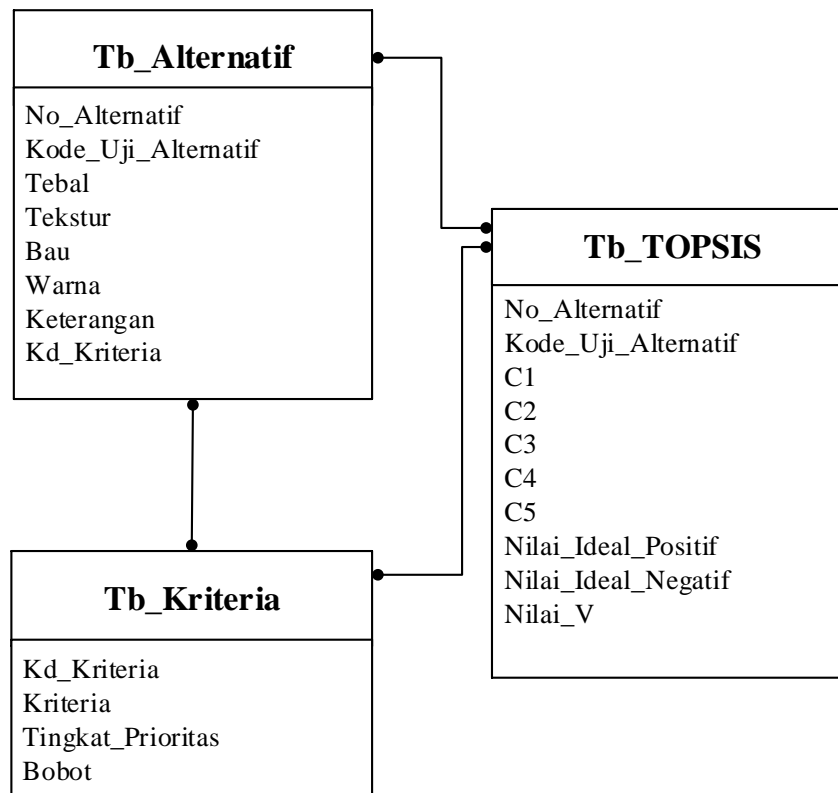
Tb_Alternatif

No_Alternatif
Kode_Uji_Alternatif
Tebal
Tekstur
Bau
Warna
Keterangan
Kd_Kriteria

Tb_TOPSIS

No_Alternatif
Kode_Uji_Alternatif
C1
C2
C3
C4
C5
Nilai_Ideal_Positif
Nilai_Ideal_Negatif
Nilai_V

Tb_Kriteria

Kd_Kriteria
Kriteria
Tingkat_Prioritas
Bobot